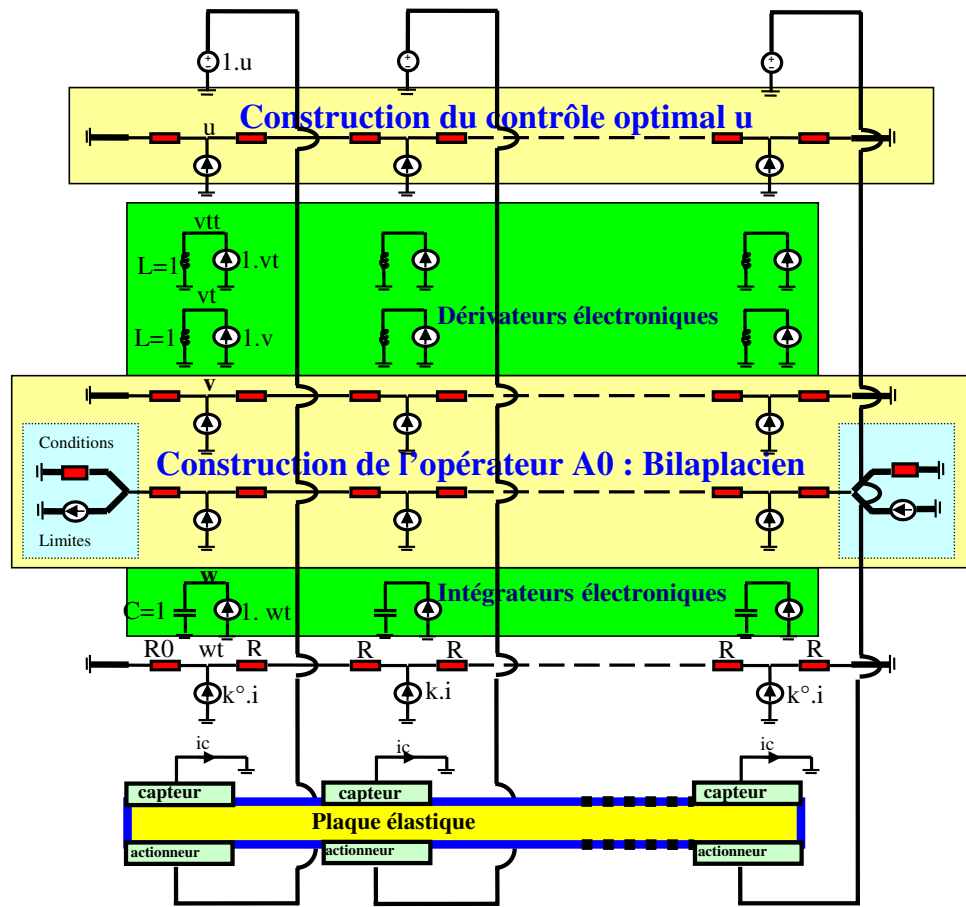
1.u

Construction du contrôle optimal u

u

vtt

L=1

1.vt

vt

L=1

1.v

Dérivateurs électroniques

v

Conditions

Construction de l'opérateur A0 : Bilaplacien

Limites

w

C=1

1. wt

Intégrateurs électroniques

R0 wt R

R R

R R

k°.i

k.i

k°.i

ic

ic

ic

capteur

capteur

capteur

Plaque élastique

actionneur

actionneur

actionneur